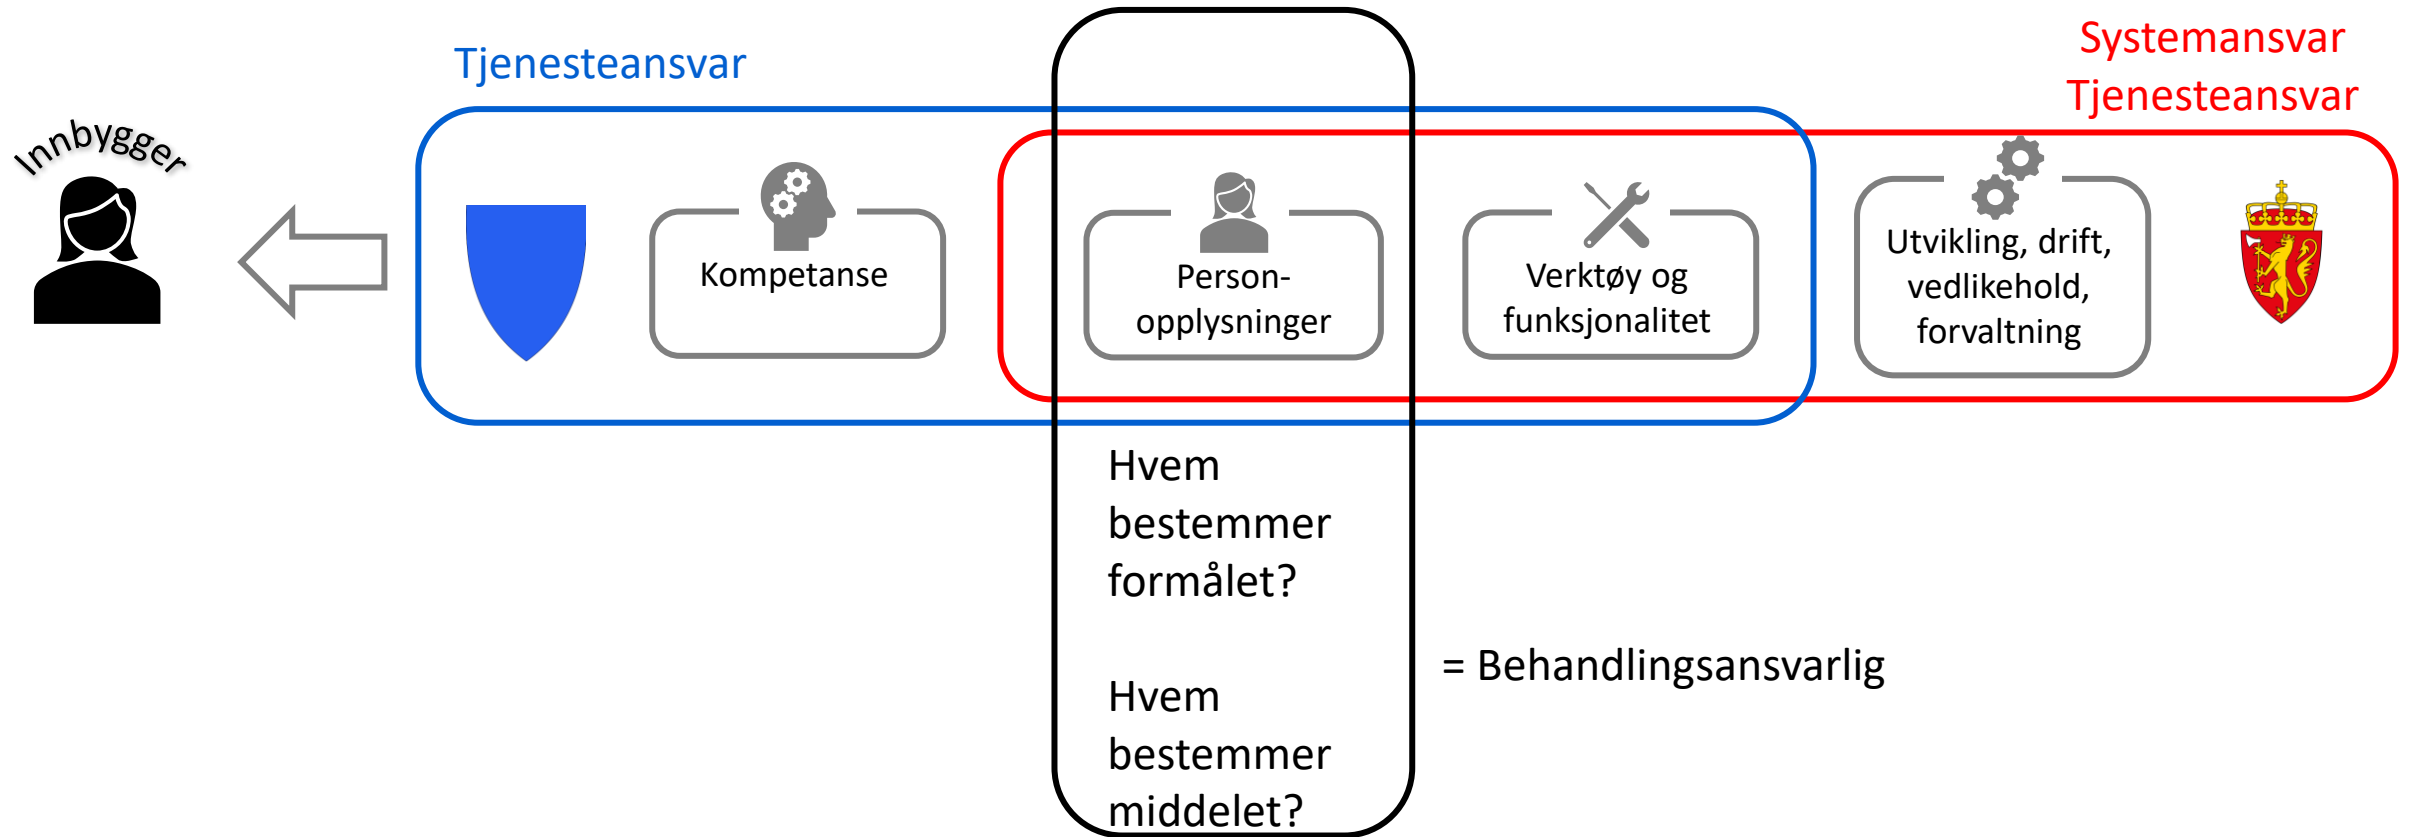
Tjenesteansvar

Systemansvar
Tjenesteansvar

Innbygger

Kompetanse

Person-
opplysninger

Verktøy og
funksjonalitet

Utvikling, drift,
vedlikehold,
forvaltning

Hvem bestemmer formålet?

Hvem bestemmer middelet?

= Behandlingsansvarlig